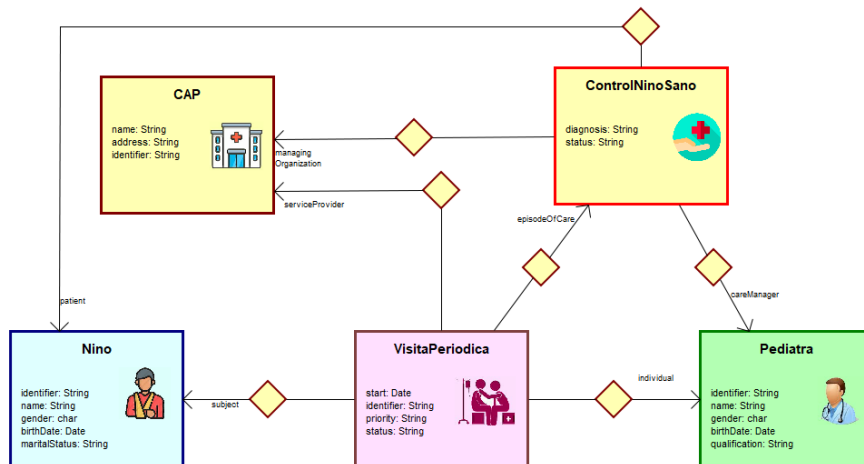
CAP

name: String
address: String
identifier: String

managing Organization

serviceProvider

ControlNinoSano

diagnosis: String
status: String

episodeOfCare

careManager

patient

Nino

identifier: String
name: String
gender: char
birthDate: Date
maritalStatus: String

subject

VisitaPeriodica

start: Date
identifier: String
priority: String
status: String

individual

Pediatra

identifier: String
name: String
gender: char
birthDate: Date
qualification: String